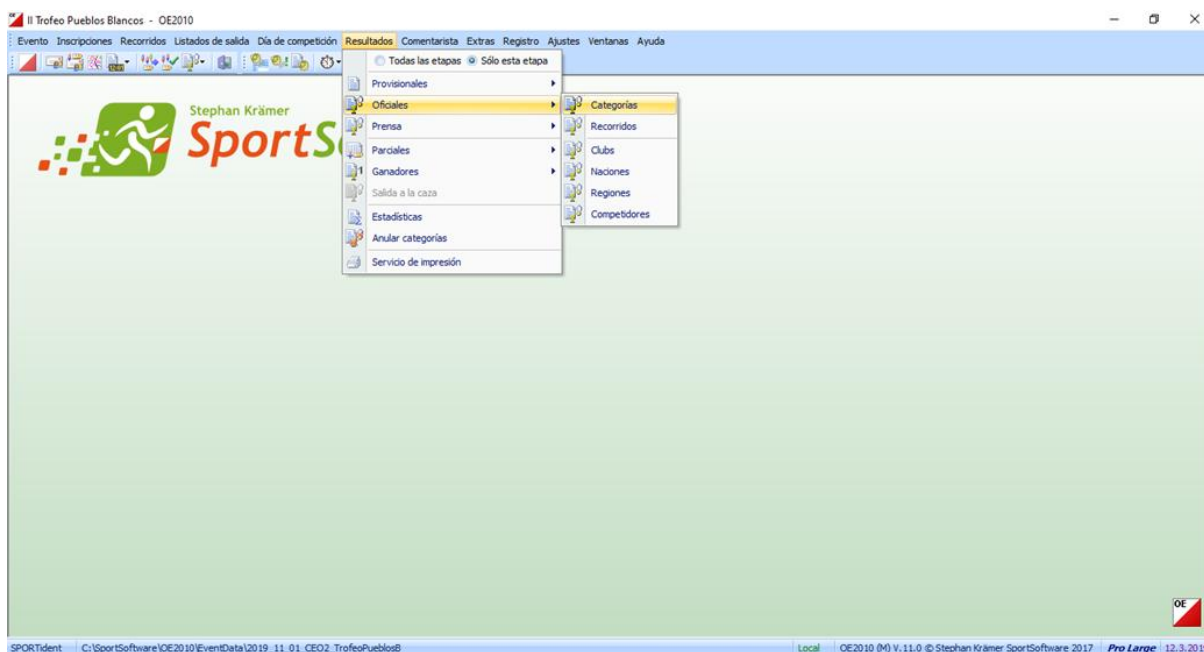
II Trofeo Pueblos Blancos - OE2010

Evento Inscripciones Recorridos Listados de salida Día de competición Resultados Comentarista Extras Registro Ajustes Ventanas Ayuda

Todas las etapas Sólo esta etapa

Provisionales
Oficiales
Prensa
Parciales
Ganadores
Salida a la caza
Estadísticas
Anular categorías
Servicio de impresión

Categorías
Recorridos
Clubs
Naciones
Regiones
Competidores

Stephan Krämer
SportS

OE

SPORTident C:\SportSoftware\OE2010\EventData\2019_11_01_CEO2_TrofeoPueblosB Local OE2010 (M) V. 11.0 © Stephan Krämer SportSoftware 2017 Pro Large 12.3.201